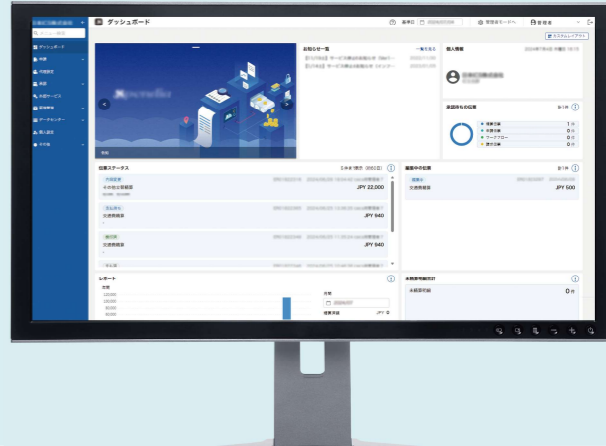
ダッシュボード

ダッシュボード

お知らせ一覧

一覧を見る

個人情報

承認待ちの伝票

精算ステータス

その他立替精算

JPY 22,000

交通費精算

JPY 940

交通費精算

JPY 940

編集中の伝票

交通費精算

JPY 500

レポート

未精算仮払金額

0 円

未精算仮払